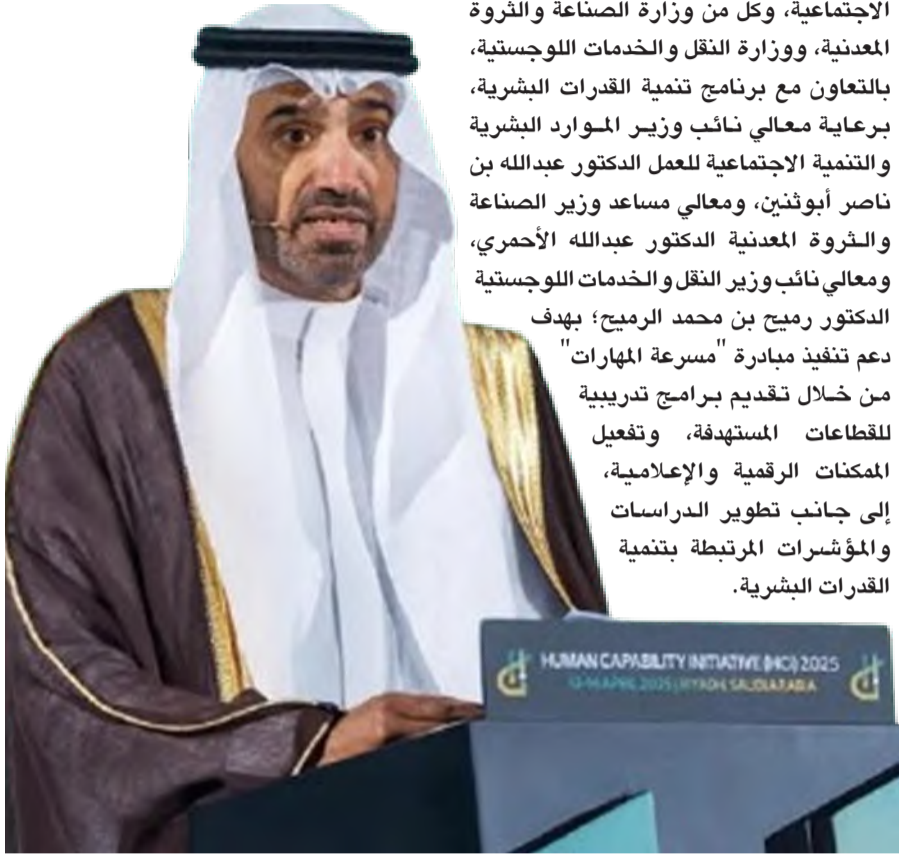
الاجتماعية، وكل من وزارة الصناعة والثروة المعدنية، ووزارة النقل والخدمات اللوجستية، بالتعاون مع برنامج تنمية القدرات البشرية، برعاية معالي نائب وزير الموارد البشرية والتنمية الاجتماعية للعمل الدكتور عبدالله بن ناصر أبوثنين، ومعالي مساعد وزير الصناعة والثروة المعدنية الدكتور عبدالله الأحمري، ومعالي نائب وزير النقل والخدمات اللوجستية الدكتور رميح بن محمد الرميح؛ بهدف دعم تنفيذ مبادرة "مسرعة المهارات" من خلال تقديم برامج تدريبية للقطاعات المستهدفة، وتفعيل الممكنات الرقمية والإعلامية، إلى جانب تطوير الدراسات والمؤشرات المرتبطة بتنمية القدرات البشرية.

HUMAN CAPABILITY INITIATIVE (HCI) 2025
13-14 APRIL 2025 | RIYADH, SAUDI ARABIA